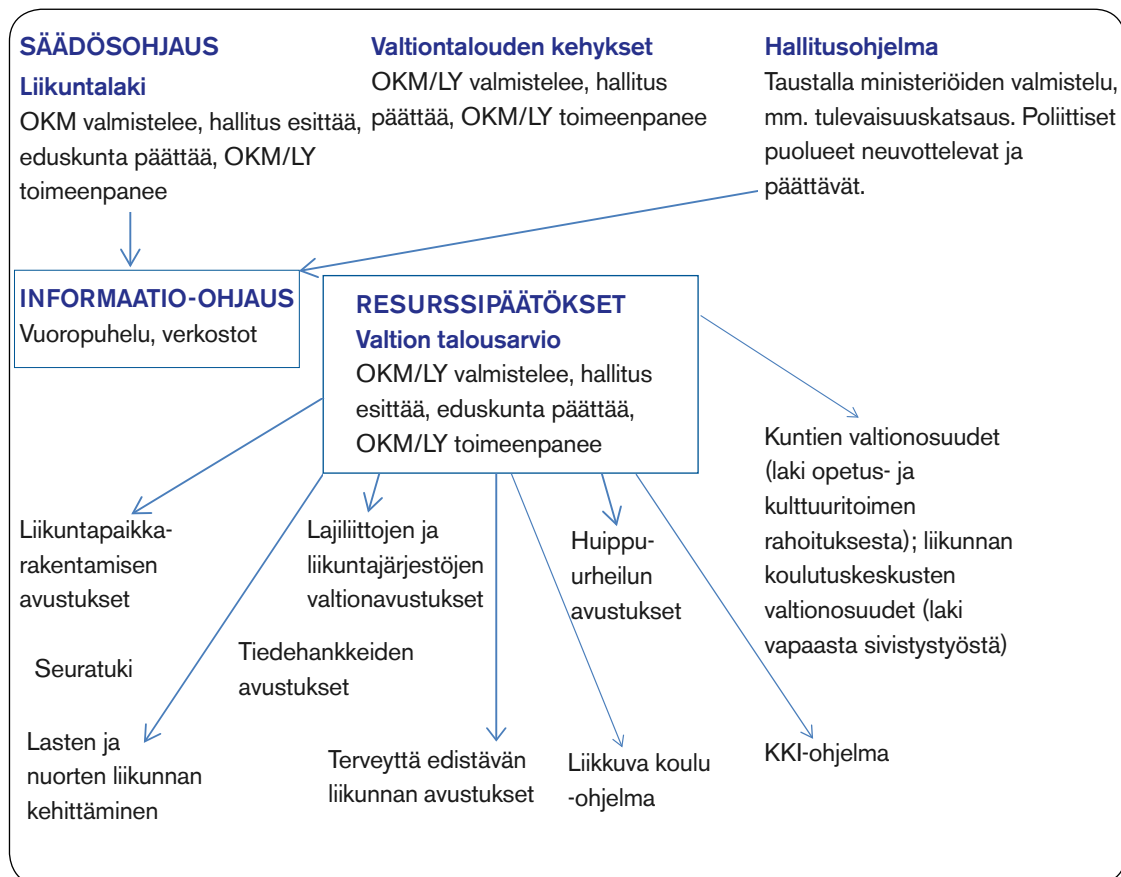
SÄÄDÖSOHJAUS
Liikuntalaki
OKM valmistelee, hallitus esittää, eduskunta päättää, OKM/LY toimeenpanee

Valtiontalouden kehykset
OKM/LY valmistelee, hallitus päättää, OKM/LY toimeenpanee

Hallitusohjelma
Taustalla ministeriöiden valmistelu, mm. tulevaisuuskatsaus. Poliittiset puolueet neuvottelevat ja päättävät.

INFORMAATIO-OHJAUS
Vuoropuhelu, verkostot

RESURSSIPÄÄTÖKSET
Valtion talousarvio
OKM/LY valmistelee, hallitus esittää, eduskunta päättää, OKM/LY toimeenpanee

Kuntien valtionosuudet (laki opetus- ja kulttuuritoimen rahoituksesta); liikunnan koulutuskeskusten valtionosuudet (laki vapaasta sivistystyöstä)

Liikuntapaikkarakentamisen avustukset

Lajiliittojen ja liikuntajärjestöjen valtionavustukset

Huippu-urheilun avustukset

Seuratuki

Tiedehankkeiden avustukset

Lasten ja nuorten liikunnan kehittäminen

Terveyttä edistävän liikunnan avustukset

Liikkuva koulu -ohjelma

KKI-ohjelma